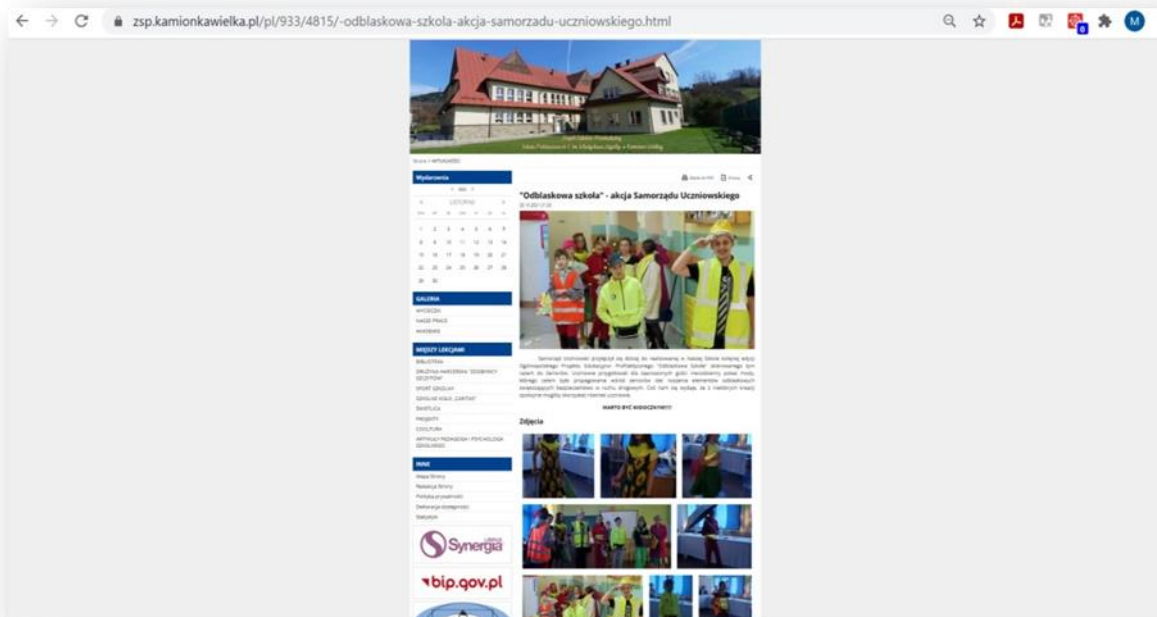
zsp.kamionkawielka.pl/pl/933/4815/-odblaskowa-szkola-akcja-samorzadu-uczniowskiego.html

M

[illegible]

Wydarzenia

LISTOPAD

1 2 3 4 5 6 7
8 9 10 11 12 13 14
15 16 17 18 19 20 21
22 23 24 25 26 27 28
29 30

GALERIA

MIĘDZY LEKCJAMI

INNE

"Odblaskowa szkoła" - akcja Samorządu Uczniowskiego

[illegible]

WARTO BYĆ WIDOCZNYM!!!

Zdjęcia

Synergia

bip.gov.pl